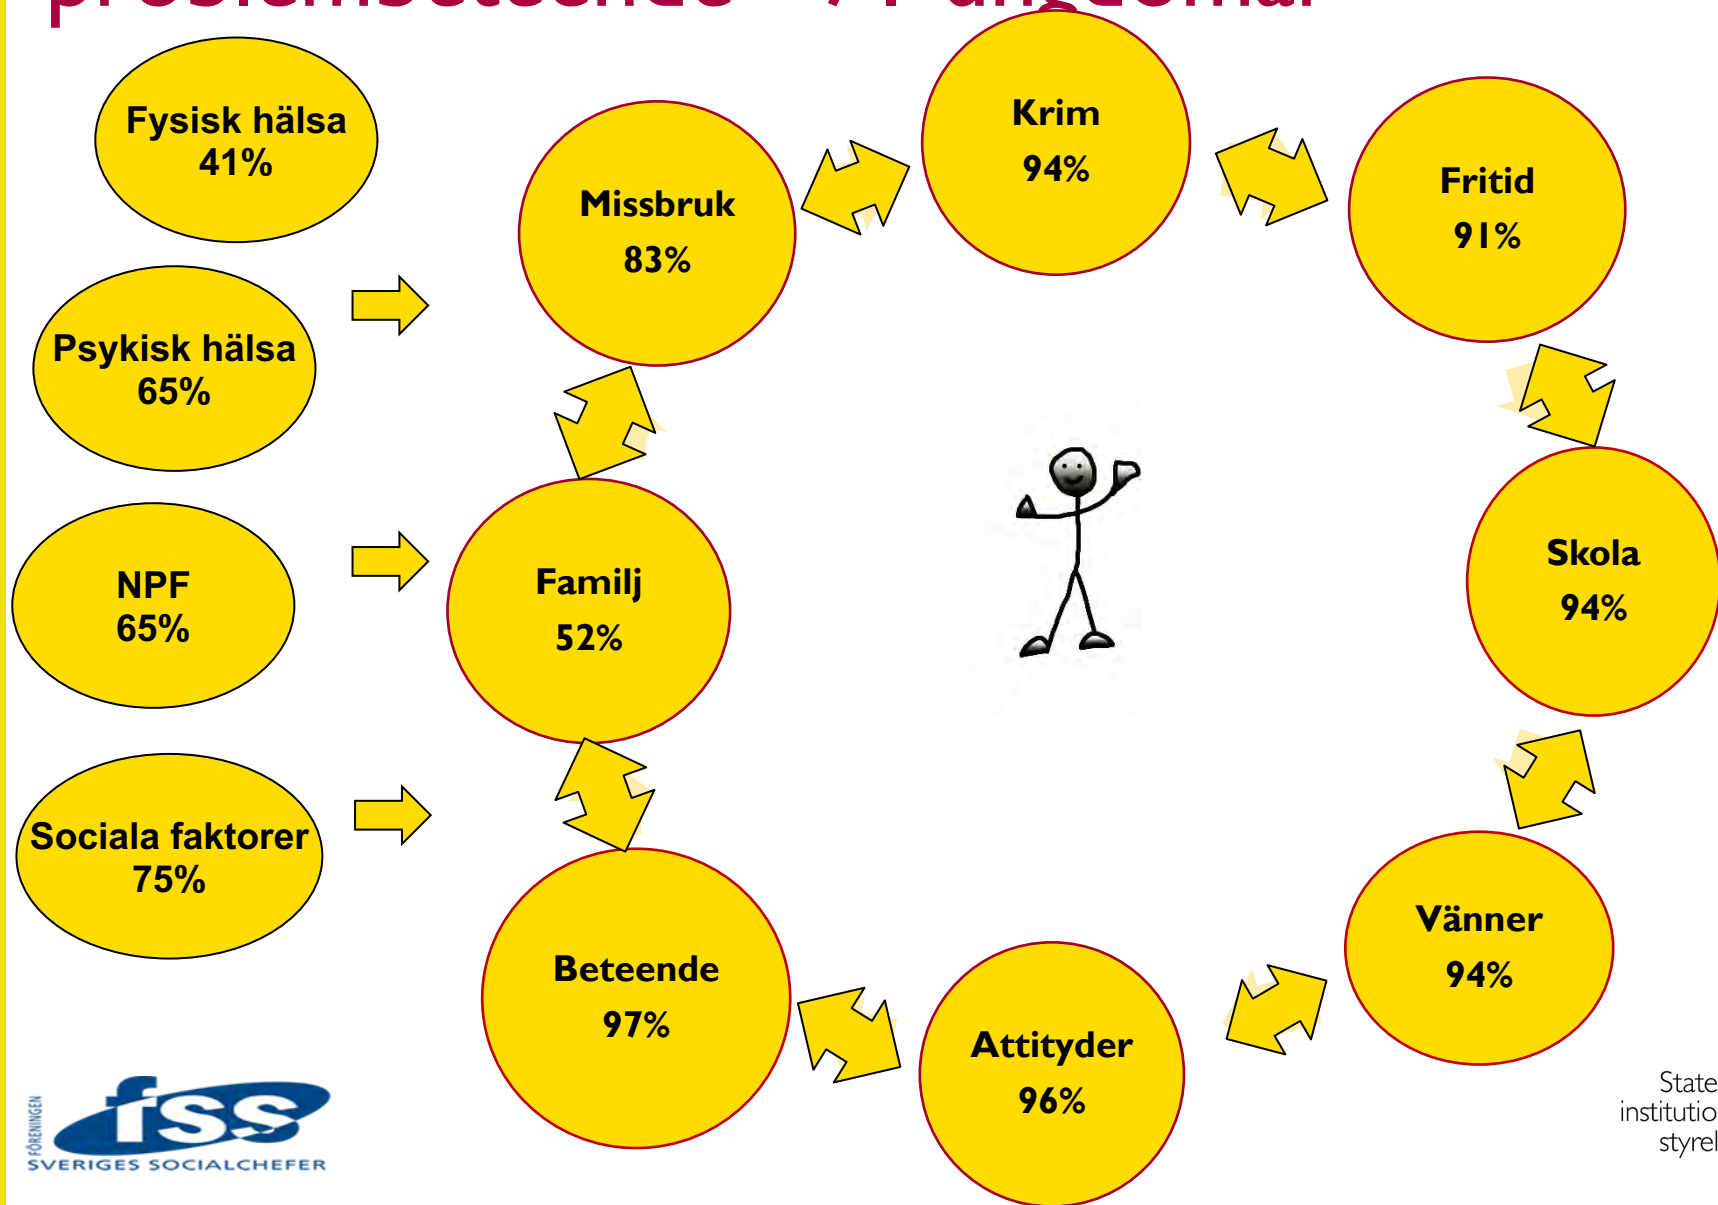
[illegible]

Fysisk hälsa
41%

Psykisk hälsa
65%

NPF
65%

Sociala faktorer
75%

Missbruk
83%

Krim
94%

Fritid
91%

Skola
94%

Vänner
94%

Attityder
96%

Beteende
97%

Familj
52%

FÖRENINGEN
fss
SVERIGES SOCIALCHEFER

State
institutio
styrel